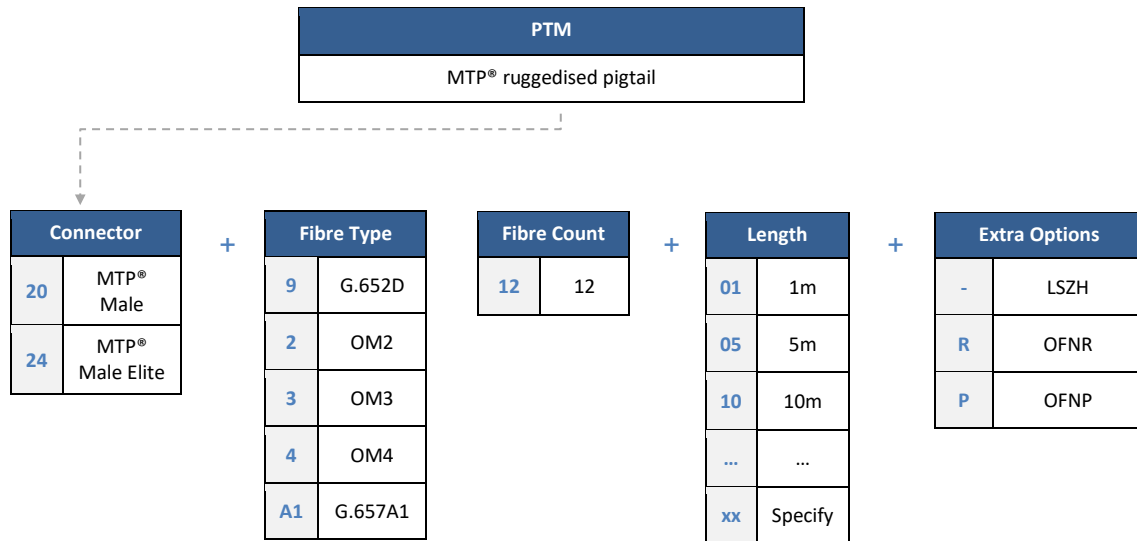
| PTM |
|---|
| MTP® ruggedised pigtail |

| Connector | |
|---|---|
| 20 | MTP® Male |
| 24 | MTP® Male Elite |

+

| Fibre Type | |
|---|---|
| 9 | G.652D |
| 2 | OM2 |
| 3 | OM3 |
| 4 | OM4 |
| A1 | G.657A1 |

| Fibre Count | |
|---|---|
| 12 | 12 |

+

| Length | |
|---|---|
| 01 | 1m |
| 05 | 5m |
| 10 | 10m |
| … | … |
| xx | Specify |

+

| Extra Options | |
|---|---|
| - | LSZH |
| R | OFNR |
| P | OFNP |